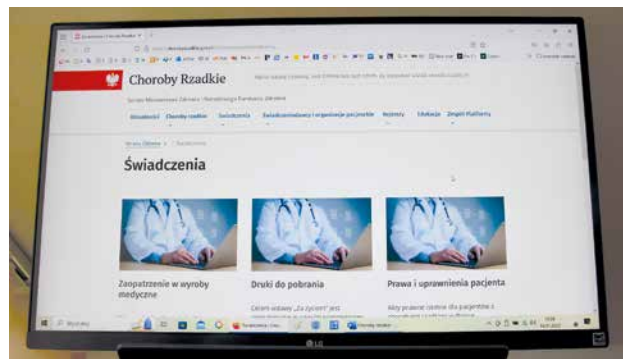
Choroby Rzadkie

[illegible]

Serwis Ministerstwa Zdrowia i Narodowego Funduszu Zdrowia

Aktualności  Choroby rzadkie  Świadczenia  Świadczeniodawcy i organizacje pacjentów  Rejestry  Edukacja  Zespół Platformy

Strona Główna > Świadczenia

Świadczenia

Zaopatrzenie w wyroby medyczne

Druki do pobrania

Prawa i uprawnienia pacjenta

Celem ustawy „Za życiem" jest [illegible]

Aby poznać zasady dla pacjentów z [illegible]

LG